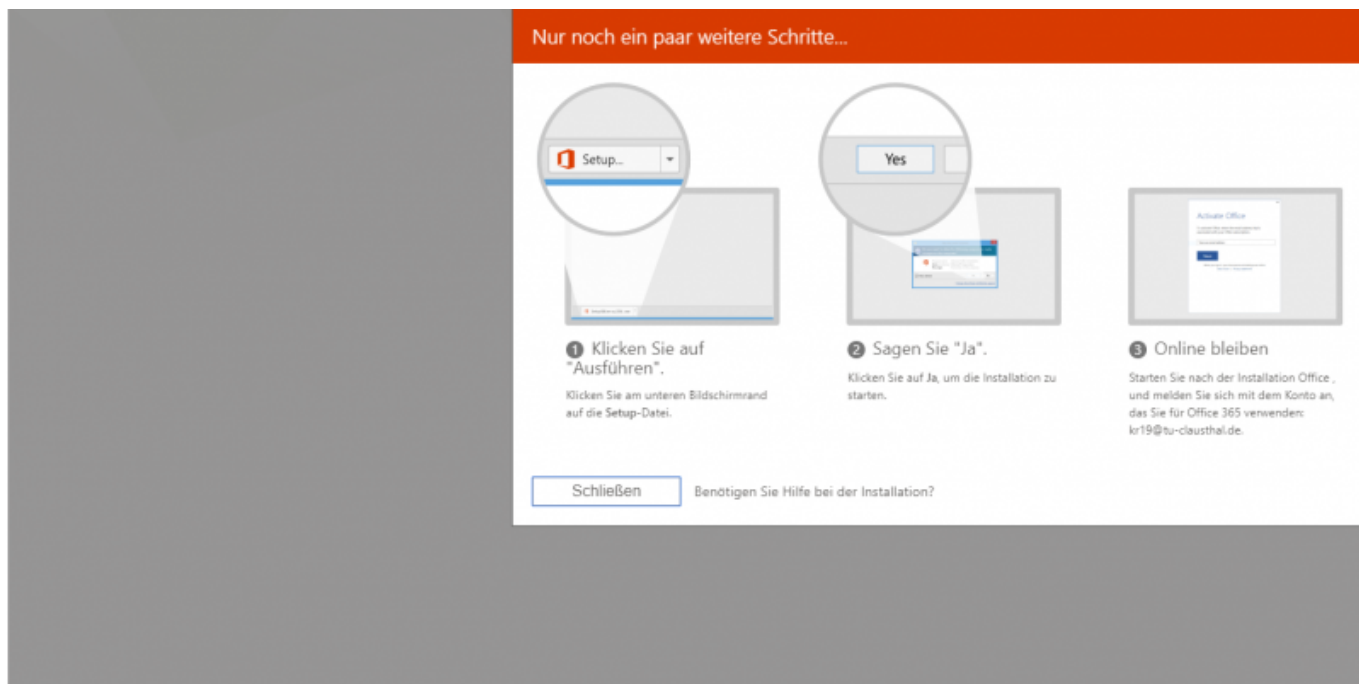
Nur noch ein paar weitere Schritte...

Setup...

Yes

Activate Office

1 Klicken Sie auf "Ausführen".

Klicken Sie am unteren Bildschirmrand auf die Setup-Datei.

2 Sagen Sie "Ja".

Klicken Sie auf Ja, um die Installation zu starten.

3 Online bleiben

Starten Sie nach der Installation Office , und melden Sie sich mit dem Konto an, das Sie für Office 365 verwenden: kr19@tu-clausthal.de.

Schließen

Benötigen Sie Hilfe bei der Installation?